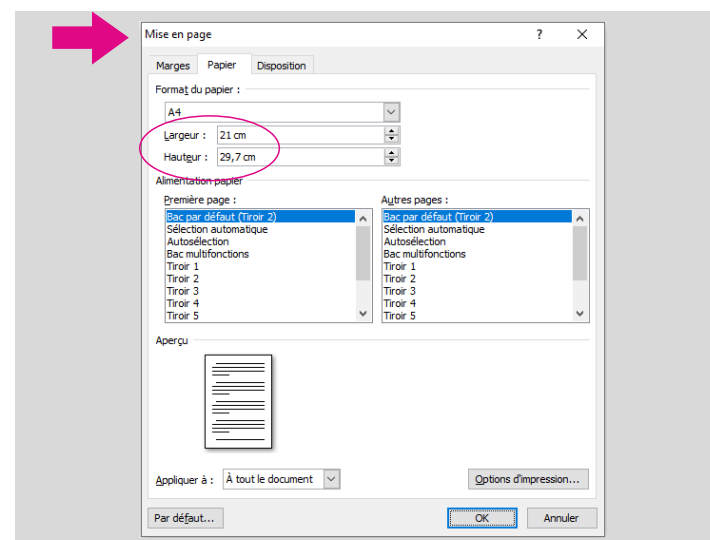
Mise en page
?
Marges
Papier
Disposition
Format du papier :
A4
Largeur :
21 cm
Hauteur :
29,7 cm
Alimentation papier
Première page :
Bac par défaut (Tiroir 2)
Sélection automatique
Autosélection
Bac multifonctions
Tiroir 1
Tiroir 2
Tiroir 3
Tiroir 4
Tiroir 5
Autres pages :
Bac par défaut (Tiroir 2)
Sélection automatique
Autosélection
Bac multifonctions
Tiroir 1
Tiroir 2
Tiroir 3
Tiroir 4
Tiroir 5
Aperçu
Appliquer à :
À tout le document
Options d'impression...
Par défaut...
OK
Annuler